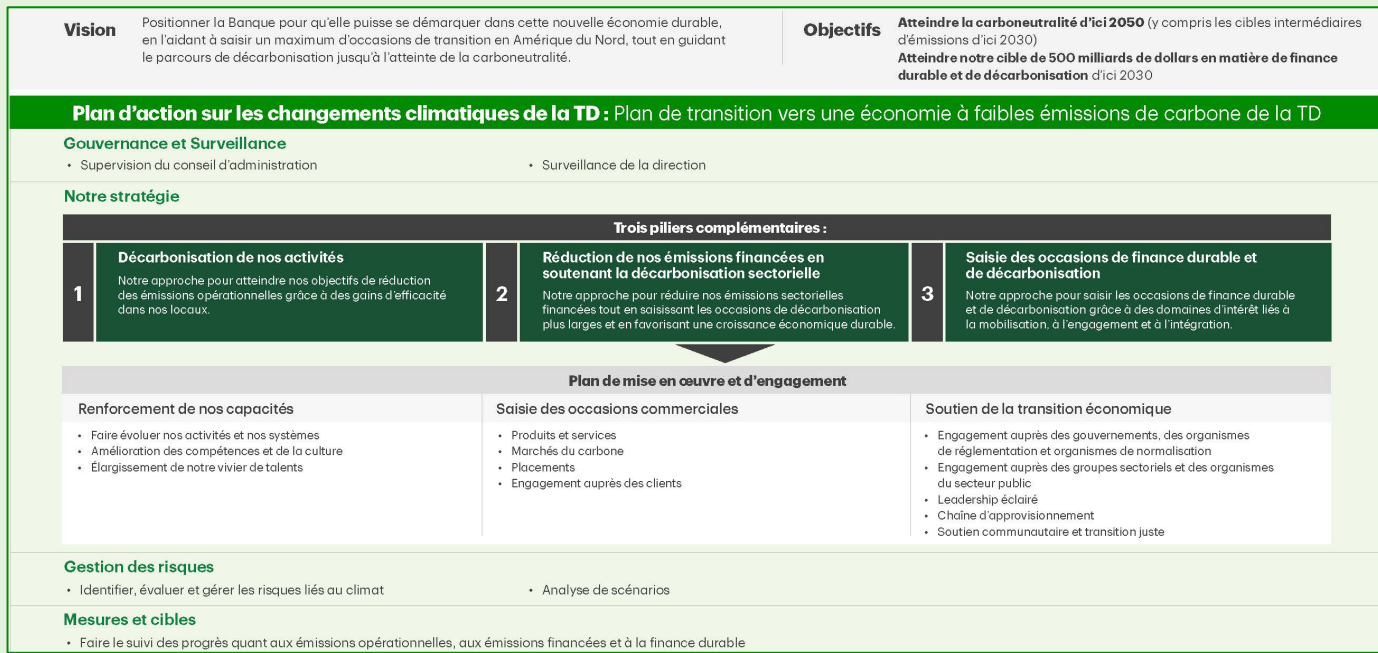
Vision

Positionner la Banque pour qu'elle puisse se démarquer dans cette nouvelle économie durable, en l'aidant à saisir un maximum d'occasions de transition en Amérique du Nord, tout en guidant le parcours de décarbonisation jusqu'à l'atteinte de la carboneutralité.

Objectifs

Atteindre la carboneutralité d'ici 2050 (y compris les cibles intermédiaires d'émissions d'ici 2030)
Atteindre notre cible de 500 milliards de dollars en matière de finance durable et de décarbonisation d'ici 2030

Plan d'action sur les changements climatiques de la TD : Plan de transition vers une économie à faibles émissions de carbone de la TD

Gouvernance et Surveillance
• Supervision du conseil d'administration
• Surveillance de la direction

Notre stratégie

Trois piliers complémentaires :

1 Décarbonisation de nos activités
Notre approche pour atteindre nos objectifs de réduction des émissions opérationnelles grâce à des gains d'efficacité dans nos locaux.

2 Réduction de nos émissions financées en soutenant la décarbonisation sectorielle
Notre approche pour réduire nos émissions sectorielles financées tout en saisissant les occasions de décarbonisation plus larges et en favorisant une croissance économique durable.

3 Saisie des occasions de finance durable et de décarbonisation
Notre approche pour saisir les occasions de finance durable et de décarbonisation grâce à des domaines d'intérêt liés à la mobilisation, à l'engagement et à l'intégration.

Plan de mise en œuvre et d'engagement

Renforcement de nos capacités
• Faire évoluer nos activités et nos systèmes
• Amélioration des compétences et de la culture
• Élargissement de notre vivier de talents

Saisie des occasions commerciales
• Produits et services
• Marchés du carbone
• Placements
• Engagement auprès des clients

Soutien de la transition économique
• Engagement auprès des gouvernements, des organismes de réglementation et organismes de normalisation
• Engagement auprès des groupes sectoriels et des organismes du secteur public
• Leadership éclairé
• Chaîne d'approvisionnement
• Soutien communautaire et transition juste

Gestion des risques
• Identifier, évaluer et gérer les risques liés au climat
• Analyse de scénarios

Mesures et cibles
• Faire le suivi des progrès quant aux émissions opérationnelles, aux émissions financées et à la finance durable